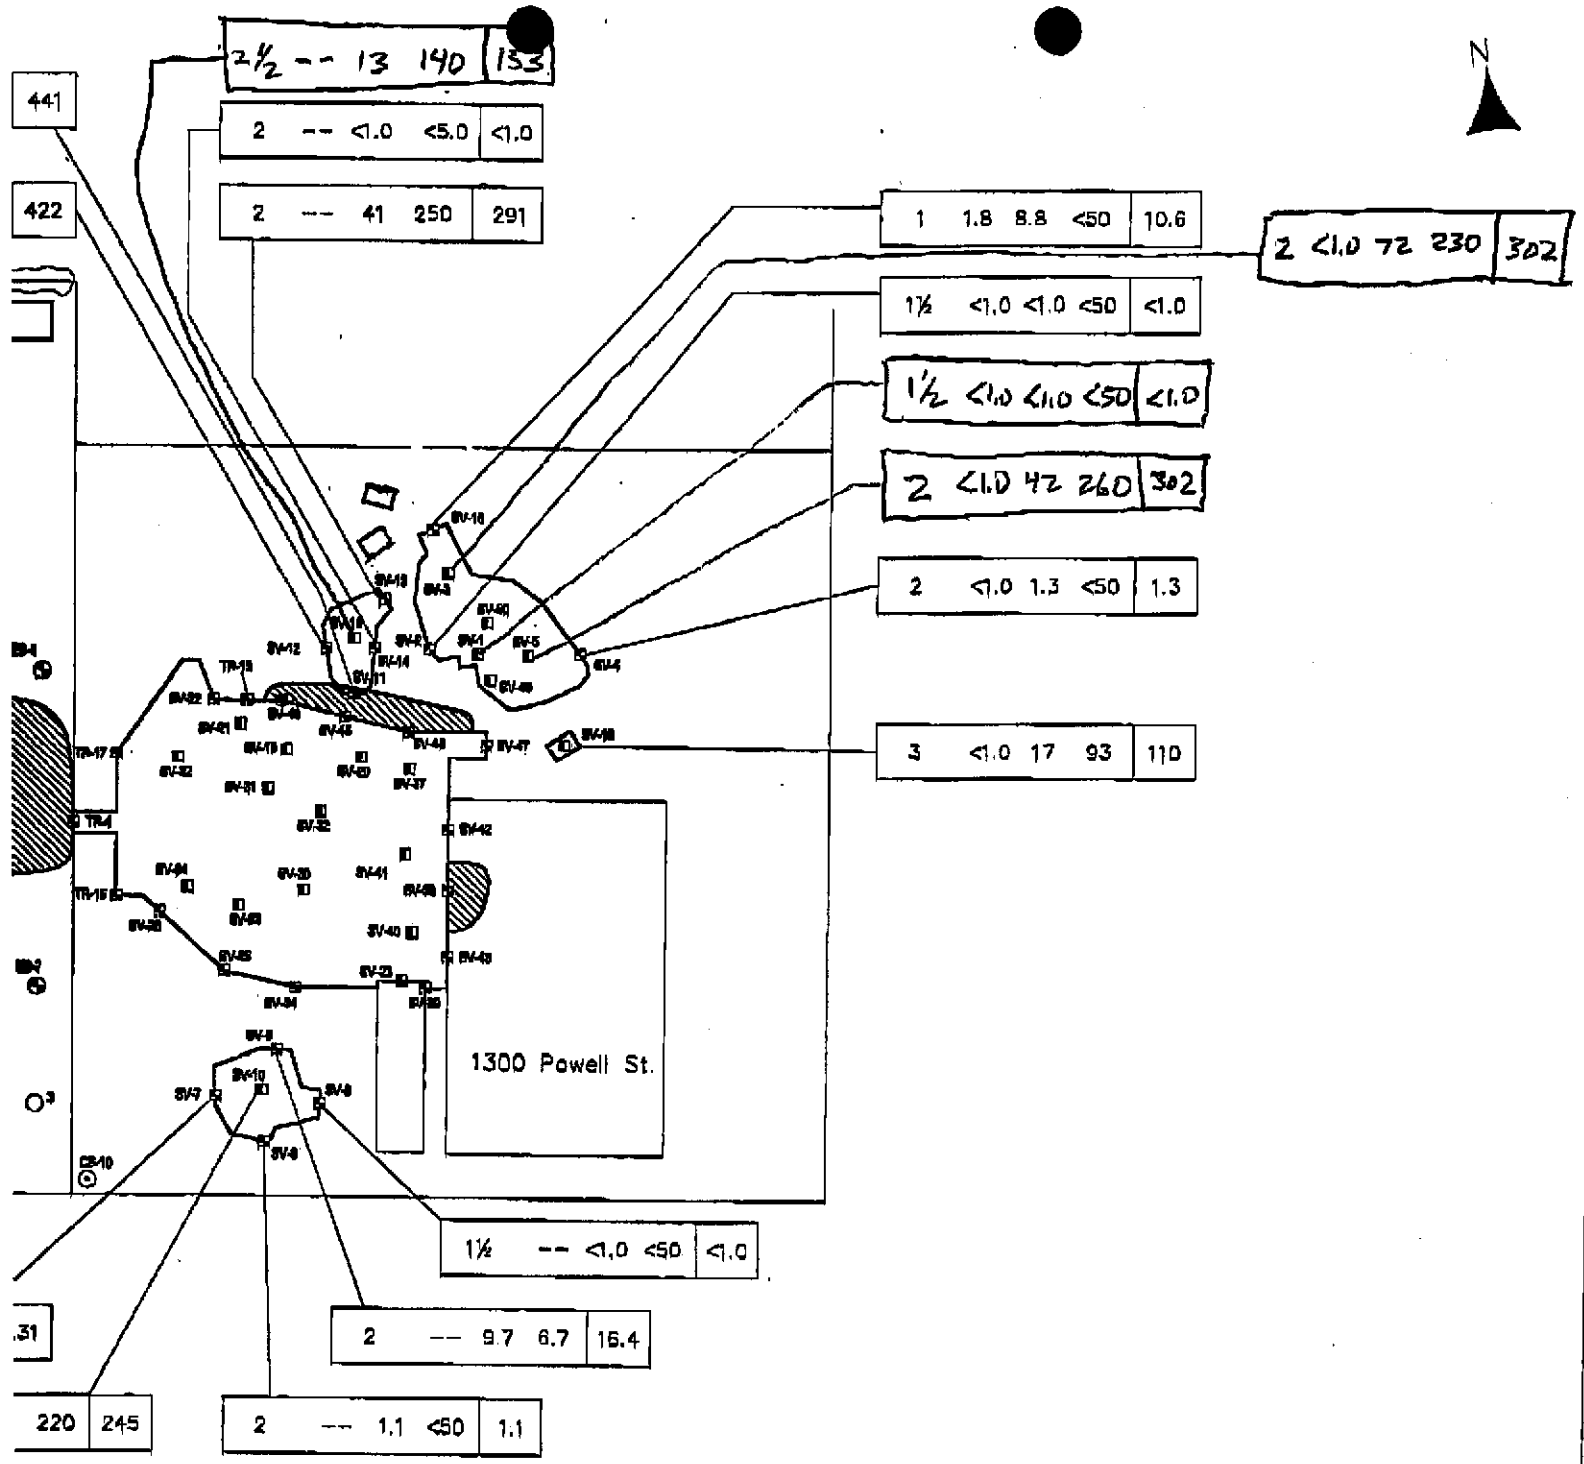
$2\frac{1}{2}$ -- 13 140 | 153

441

2 -- <1.0 <5.0 | <1.0

422

2 -- 41 250 | 291

N

1 1.8 8.8 <50 | 10.6

2 <1.0 72 230 | 302

1½ <1.0 <1.0 <50 | <1.0

1½ <1.0 <1.0 <50 | <1.0

2 <1.0 42 260 | 302

2 <1.0 1.3 <50 | 1.3

3 <1.0 17 93 | 110

SV-18
SV-3
SV-13
SV-50
SV-16
SV-2
SV-1
SV-5
SV-4
SV-12
SV-14
SV-11
SV-49
TR-13
SV-22
SV-46
SV-21
SV-45
SV-48
SV-47
SV-18
TR-17
SV-19
SV-32
SV-31
SV-30
SV-37
SV-32
TR-4
SV-42
SV-34
SV-20
SV-41
SV-39
TR-15
SV-33
SV-28
SV-40
SV-25
SV-43
SV-23
SV-24
SV-26
SV-9
SV-10
SV-7
SV-8
SV-6
CB-10
$O^3$

1300 Powell St.

1½ -- <1.0 <50 | <1.0

.31

2 -- 9.7 6.7 | 16.4

220 | 245

2 -- 1.1 <50 | 1.1